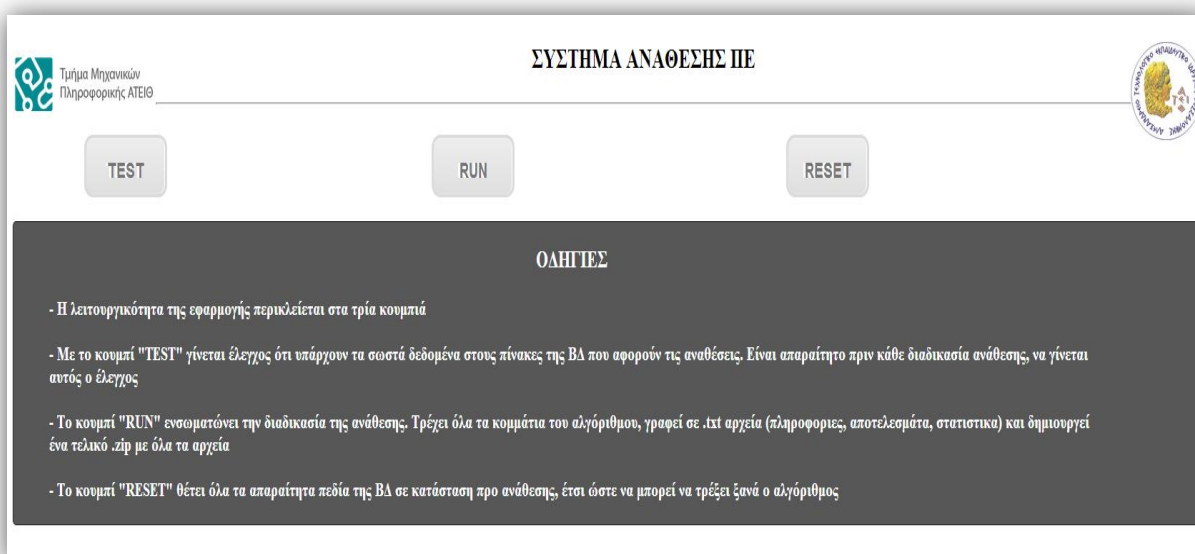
Τμήμα Μηχανικών Πληροφορικής ΑΤΕΙΘ

ΣΥΣΤΗΜΑ ΑΝΑΘΕΣΗΣ ΠΕ

TEST

RUN

RESET

ΟΔΗΓΙΕΣ

- Η λειτουργικότητα της εφαρμογής περικλείεται στα τρία κουμπιά

- Με το κουμπί "TEST" γίνεται έλεγχος ότι υπάρχουν τα σωστά δεδομένα στους πίνακες της ΒΔ που αφορούν τις αναθέσεις. Είναι απαραίτητο πριν κάθε διαδικασία ανάθεσης, να γίνεται αυτός ο έλεγχος

- Το κουμπί "RUN" ενσωματώνει την διαδικασία της ανάθεσης. Τρέχει όλα τα κομμάτια του αλγόριθμου, γραφεί σε .txt αρχεία (πληροφορίες, αποτελεσμάτα, στατιστικα) και δημιουργεί ένα τελικό .zip με όλα τα αρχεία

- Το κουμπί "RESET" θέτει όλα τα απαραίτητα πεδία της ΒΔ σε κατάσταση προ ανάθεσης, έτσι ώστε να μπορεί να τρέξει ξανά ο αλγόριθμος